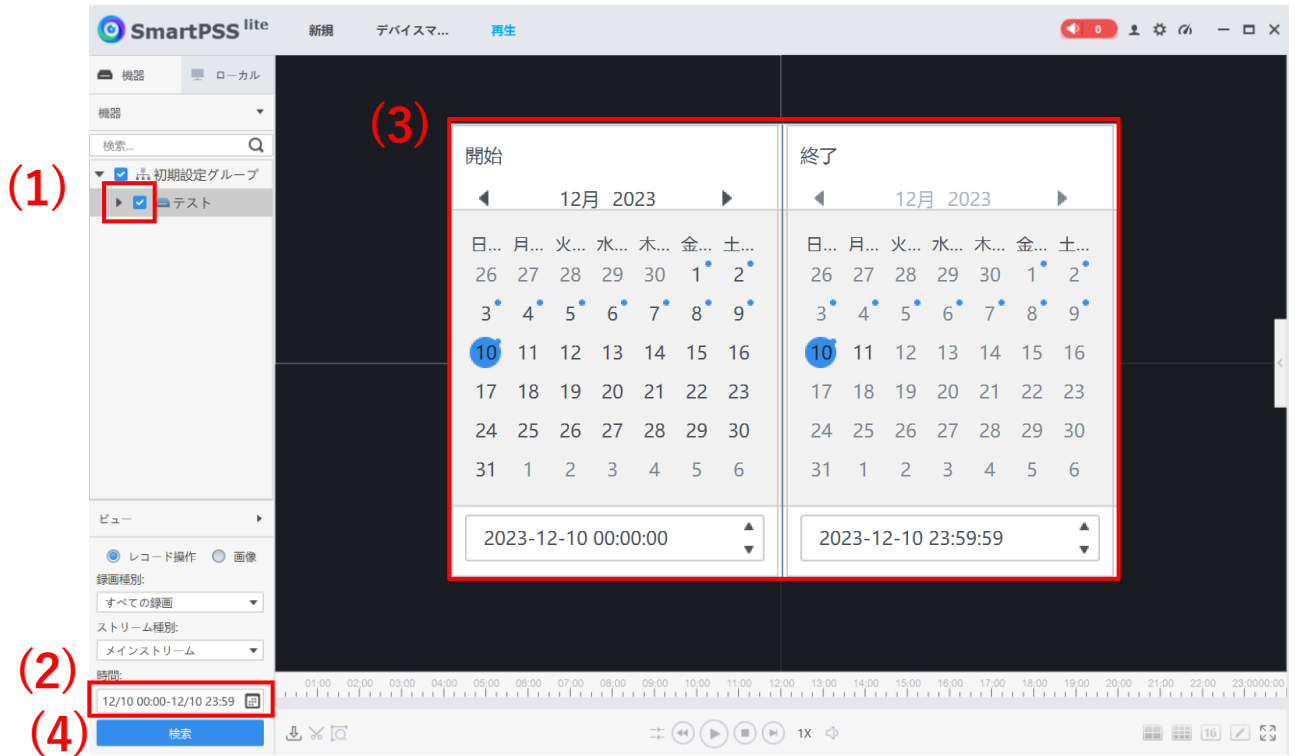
SmartPSS lite 新規 デバイスマ... 再生

0

機器 ローカル

機器

検索...

(1)

初期設定グループ

テスト

(3)

開始

12月 2023

| 日... | 月... | 火... | 水... | 木... | 金... | 土... |
|---|---|---|---|---|---|---|
| 26 | 27 | 28 | 29 | 30 | 1 | 2 |
| 3 | 4 | 5 | 6 | 7 | 8 | 9 |
| 10 | 11 | 12 | 13 | 14 | 15 | 16 |
| 17 | 18 | 19 | 20 | 21 | 22 | 23 |
| 24 | 25 | 26 | 27 | 28 | 29 | 30 |
| 31 | 1 | 2 | 3 | 4 | 5 | 6 |

2023-12-10 00:00:00

終了

12月 2023

| 日... | 月... | 火... | 水... | 木... | 金... | 土... |
|---|---|---|---|---|---|---|
| 26 | 27 | 28 | 29 | 30 | 1 | 2 |
| 3 | 4 | 5 | 6 | 7 | 8 | 9 |
| 10 | 11 | 12 | 13 | 14 | 15 | 16 |
| 17 | 18 | 19 | 20 | 21 | 22 | 23 |
| 24 | 25 | 26 | 27 | 28 | 29 | 30 |
| 31 | 1 | 2 | 3 | 4 | 5 | 6 |

2023-12-10 23:59:59

ビュー

レコード操作 画像

録画種別:

すべての録画

ストリーム種別:

メインストリーム

(2)

時間:

12/10 00:00-12/10 23:59

(4)

検索

01:00 02:00 03:00 04:00 05:00 06:00 07:00 08:00 09:00 10:00 11:00 12:00 13:00 14:00 15:00 16:00 17:00 18:00 19:00 20:00 21:00 22:00 23:00 00:00

1X

16